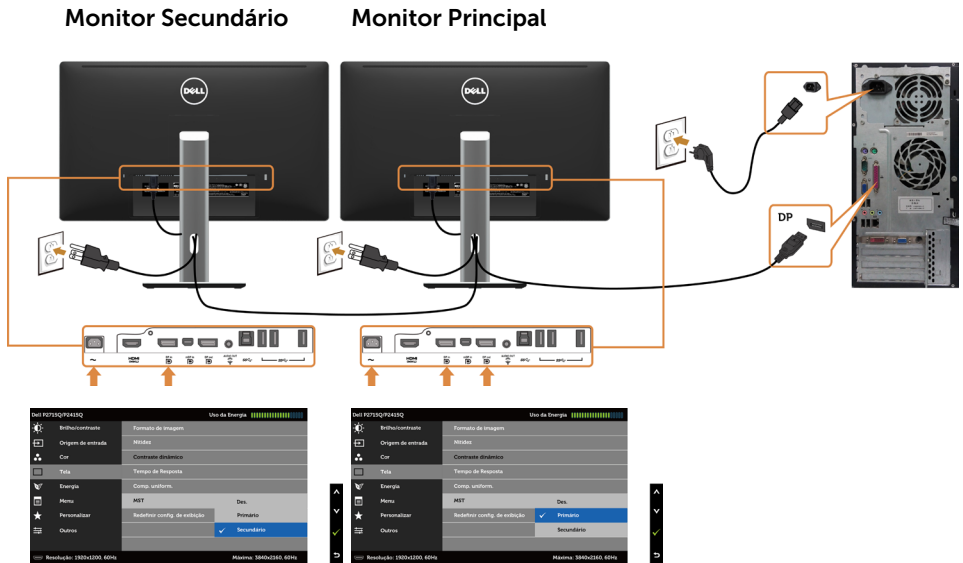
Monitor Secundário

Monitor Principal

DELL

DELL

DP

Dell P2715Q/P2415Q
Uso da Energia

Brilho/contraste
Origem de entrada
Cor
Tela
Energia
Menu
Personalizar
Outros

Formato de imagem
Nitidez
Contraste dinâmico
Tempo de Resposta
Comp. uniform.
MST
Redefinir config. de exibição

Des.
Primário
Secundário

Resolução: 1920x1200, 60Hz
Máxima: 3840x2160, 60Hz

Dell P2715Q/P2415Q
Uso da Energia

Brilho/contraste
Origem de entrada
Cor
Tela
Energia
Menu
Personalizar
Outros

Formato de imagem
Nitidez
Contraste dinâmico
Tempo de Resposta
Comp. uniform.
MST
Redefinir config. de exibição

Des.
Primário
Secundário

Resolução: 1920x1200, 60Hz
Máxima: 3840x2160, 60Hz